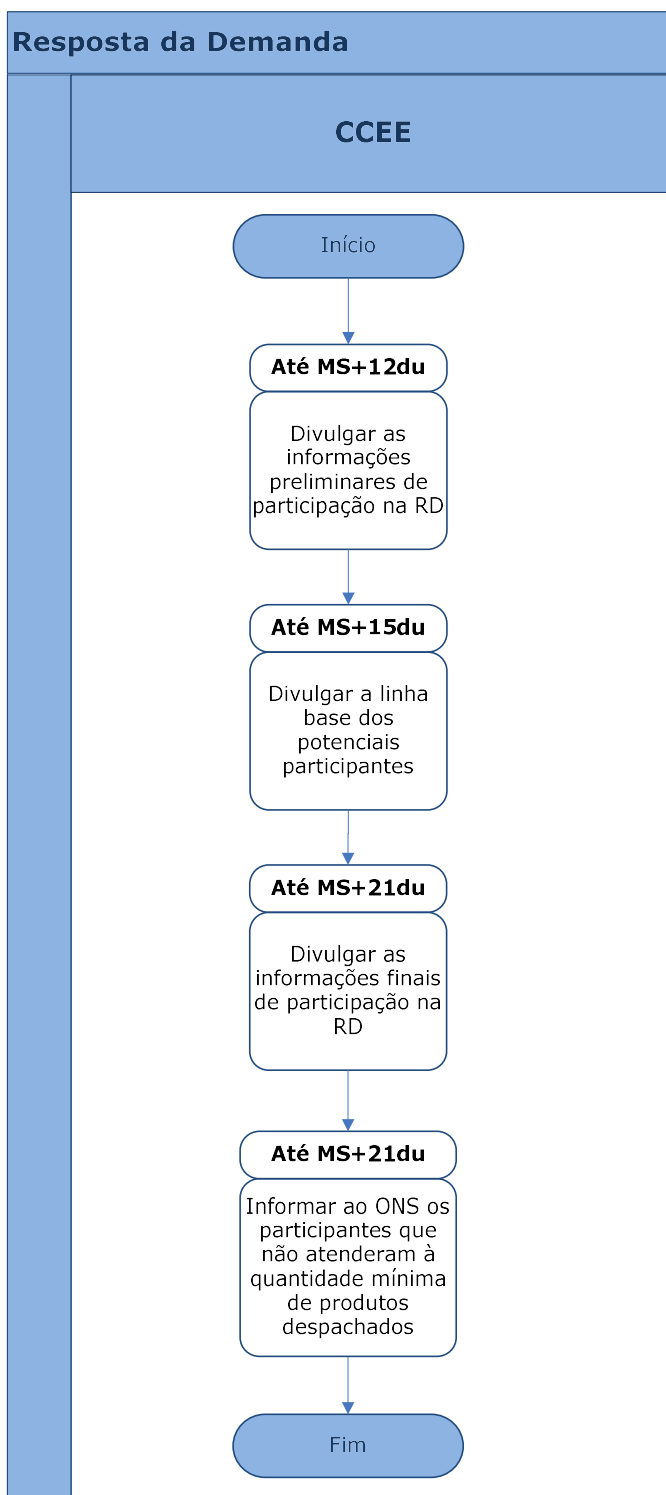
Resposta da Demanda

CCEE

Início

Até MS+12du

Divulgar as informações preliminares de participação na RD

Até MS+15du

Divulgar a linha base dos potenciais participantes

Até MS+21du

Divulgar as informações finais de participação na RD

Até MS+21du

Informar ao ONS os participantes que não atenderam à quantidade mínima de produtos despachados

Fim